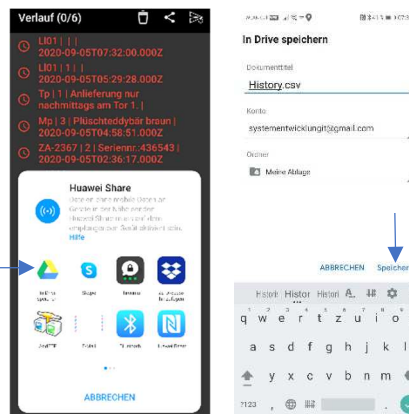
Verlauf (0/6)

LI01 | | |
2020-09-05T07:32:00.000Z

LI01 | | |
2020-09-05T05:29:28.000Z

Tp | 1 | Anlieferung nur nachmittags am Tor 1. |

Mp | 3 | Plüschteddybär braun |
2020-09-05T04:58:51.000Z

ZA-2367 | 2 | Seriennr.:436543 |
2020-09-05T02:36:17.000Z

Huawei Share

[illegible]

Hilfe

In Drive speichern

Skype

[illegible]

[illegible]

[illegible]

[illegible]

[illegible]

Huawei Share

ABBRECHEN

In Drive speichern

Dokumenttitel
History.csv

Konto
systementwicklungit@gmail.com

Ordner
Meine Ablage

ABBRECHEN Speichern

Histork Histor Histori

q w e r t z u i o

a s d f g h j k l

y x c v b n m

?123